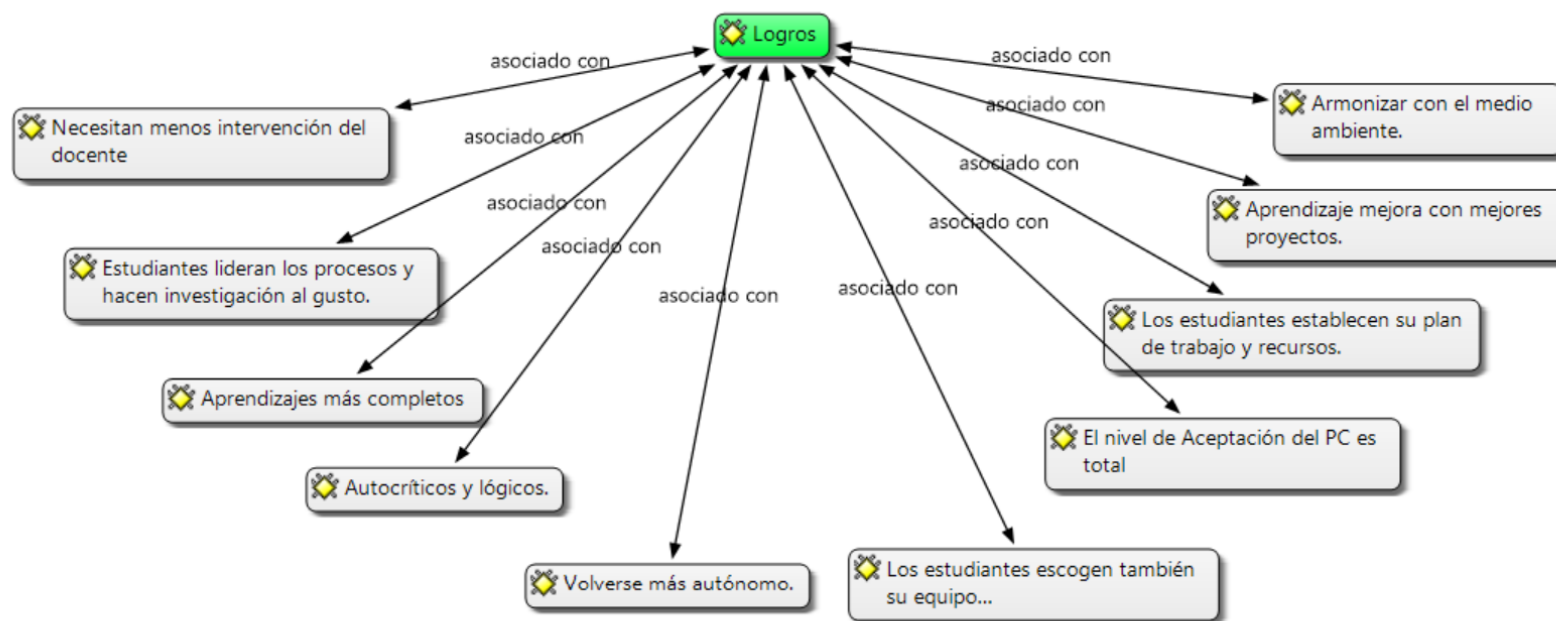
Logros

asociado con

Necesitan menos intervención del docente

asociado con

Estudiantes lideran los procesos y hacen investigación al gusto.

asociado con

Aprendizajes más completos

asociado con

Autocríticos y lógicos.

asociado con

Volverse más autónomo.

asociado con

Los estudiantes escogen también su equipo...

asociado con

El nivel de Aceptación del PC es total

asociado con

Los estudiantes establecen su plan de trabajo y recursos.

asociado con

Aprendizaje mejora con mejores proyectos.

asociado con

Armonizar con el medio ambiente.